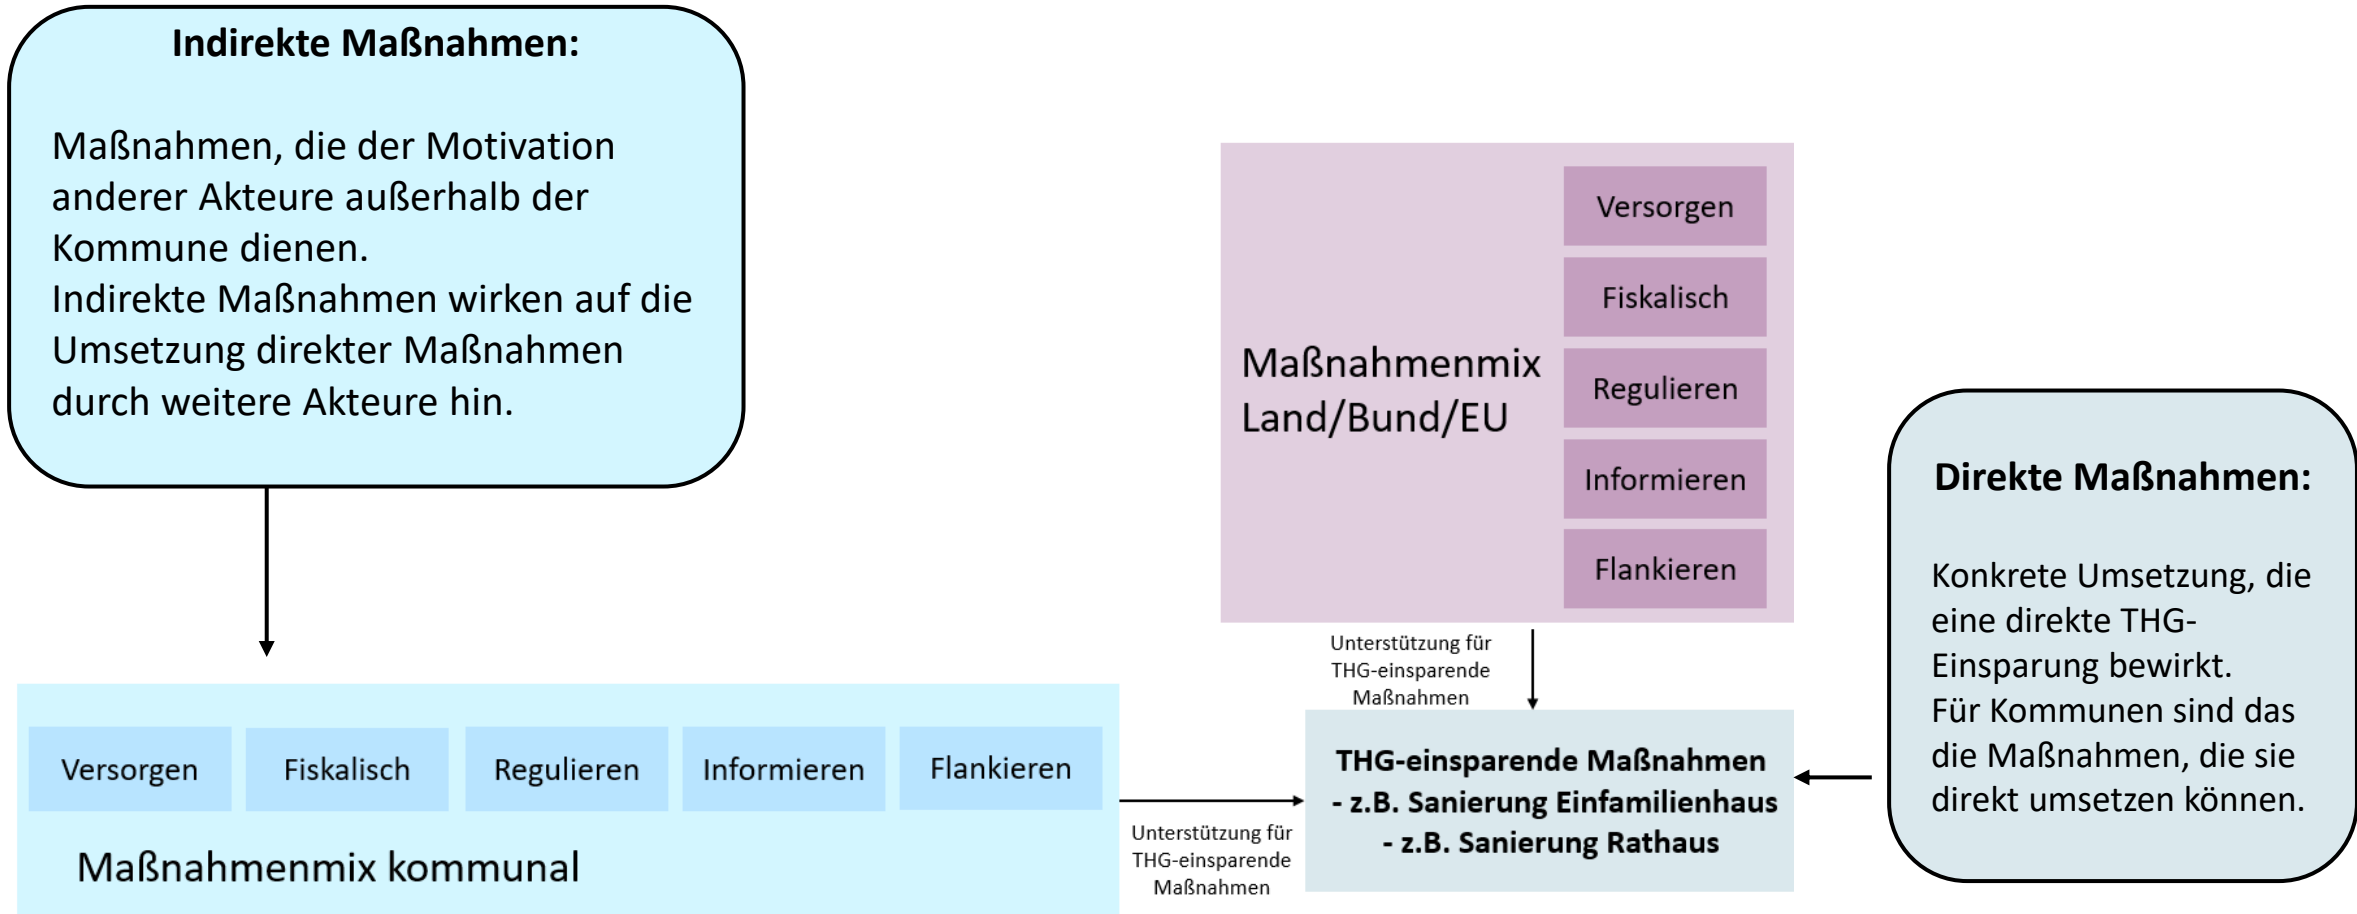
**Indirekte Maßnahmen:**

Maßnahmen, die der Motivation anderer Akteure außerhalb der Kommune dienen.
Indirekte Maßnahmen wirken auf die Umsetzung direkter Maßnahmen durch weitere Akteure hin.

Maßnahmenmix Land/Bund/EU

Versorgen

Fiskalisch

Regulieren

Informieren

Flankieren

**Direkte Maßnahmen:**

Konkrete Umsetzung, die eine direkte THG-Einsparung bewirkt.
Für Kommunen sind das die Maßnahmen, die sie direkt umsetzen können.

Unterstützung für THG-einsparende Maßnahmen

Versorgen

Fiskalisch

Regulieren

Informieren

Flankieren

Maßnahmenmix kommunal

Unterstützung für THG-einsparende Maßnahmen

**THG-einsparende Maßnahmen**
**- z.B. Sanierung Einfamilienhaus**
**- z.B. Sanierung Rathaus**